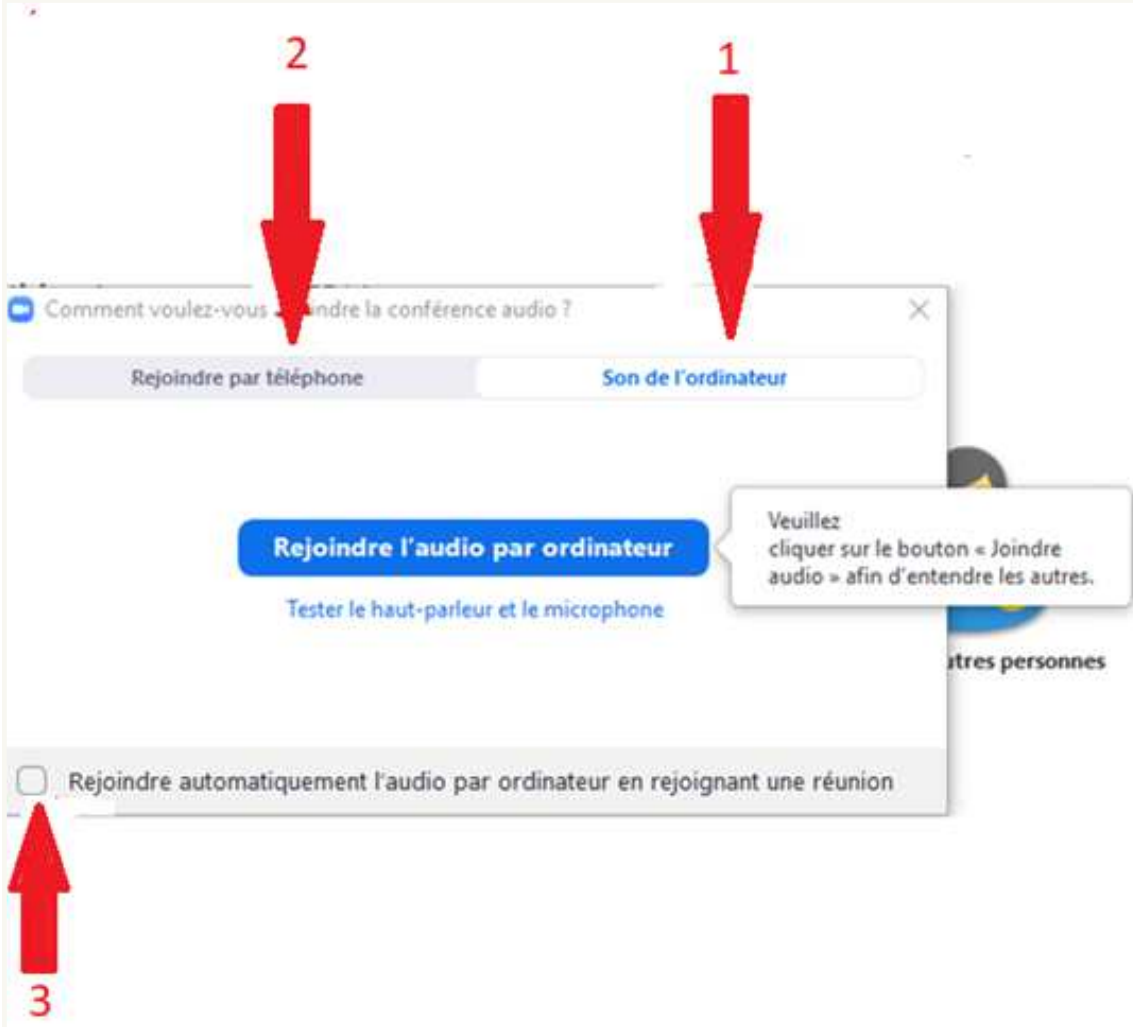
2

1

Comment voulez-vous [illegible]ndre la conférence audio ?

Rejoindre par téléphone

Son de l'ordinateur

Rejoindre l'audio par ordinateur

Tester le haut-parleur et le microphone

Veuillez cliquer sur le bouton « Joindre audio » afin d'entendre les autres.

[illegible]tres personnes

Rejoindre automatiquement l'audio par ordinateur en rejoignant une réunion

3